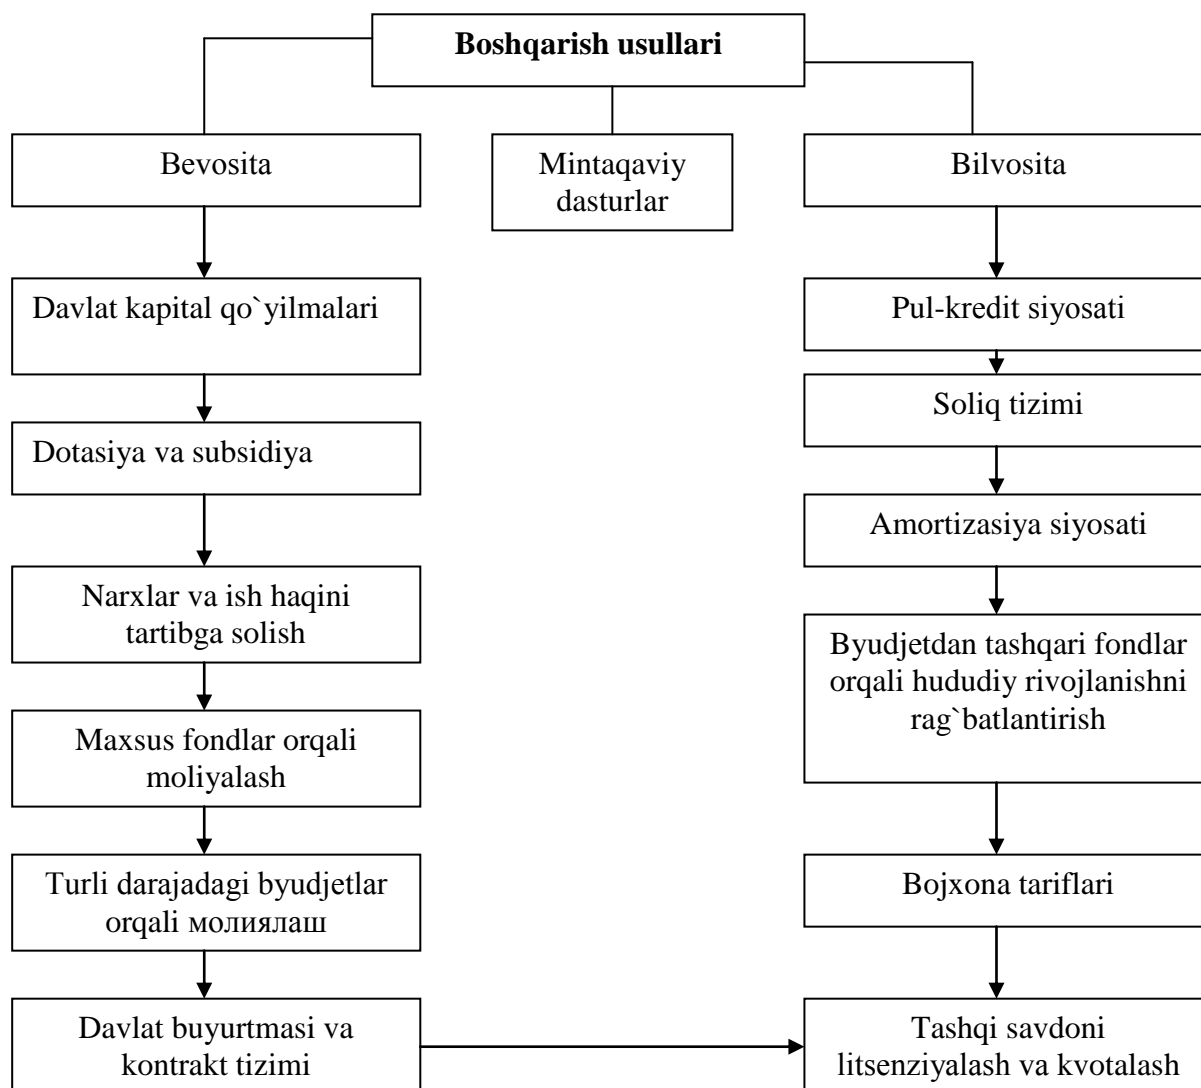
**Boshqarish usullari**

Bevosita

Mintaqaviy dasturlar

Bilvosita

Davlat kapital qo`yilmalari

Dotasiya va subsidiya

Narxlar va ish haqini tartibga solish

Maxsus fondlar orqali moliyalash

Turli darajadagi byudjetlar orqali молиялаш

Davlat buyurtmasi va kontrakt tizimi

Pul-kredit siyosati

Soliq tizimi

Amortizasiya siyosati

Byudjetdan tashqari fondlar orqali hududiy rivojlanishni rag`batlantirish

Bojxona tariflari

Tashqi savdoni litsenziyalash va kvotalash